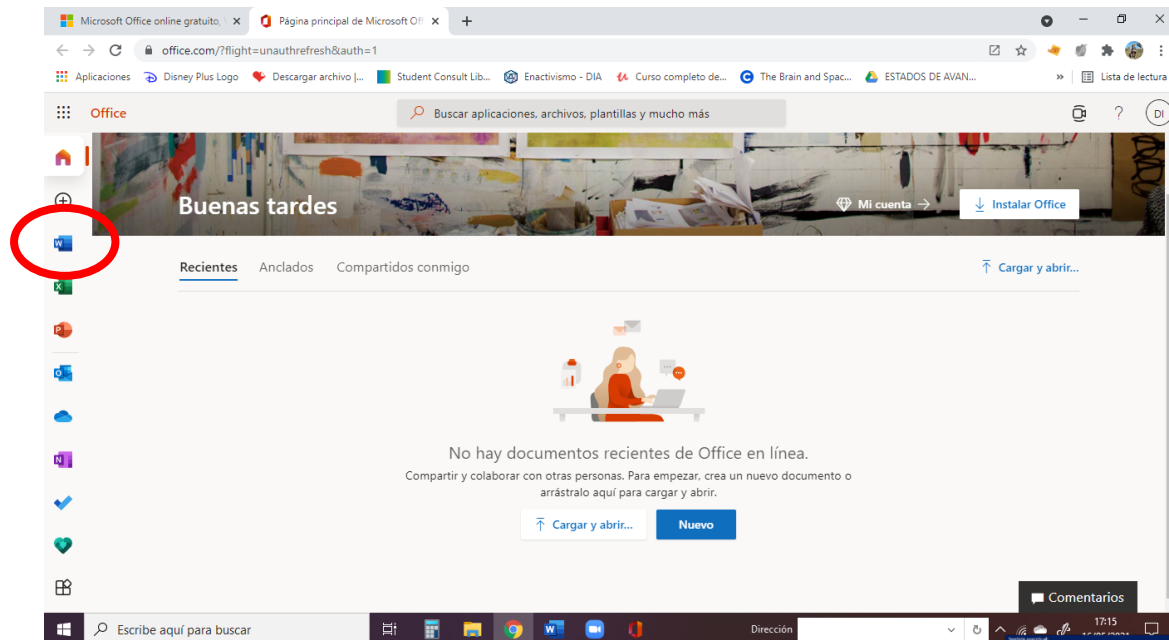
Microsoft Office online gratuito, ×
Página principal de Microsoft Off ×
+

office.com/?flight=unauthrefresh&auth=1

Aplicaciones Disney Plus Logo Descargar archivo |... Student Consult Lib... Enactivismo - DIA Curso completo de... The Brain and Spac... ESTADOS DE AVAN... » Lista de lectura

Office
Buscar aplicaciones, archivos, plantillas y mucho más
? DI

Buenas tardes
Mi cuenta →
Instalar Office

Recientes Anclados Compartidos conmigo
Cargar y abrir...

No hay documentos recientes de Office en línea.
Compartir y colaborar con otras personas. Para empezar, crea un nuevo documento o arrástralo aquí para cargar y abrir.

Cargar y abrir...
Nuevo

Comentarios

Escribe aquí para buscar
Dirección
17:15
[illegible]